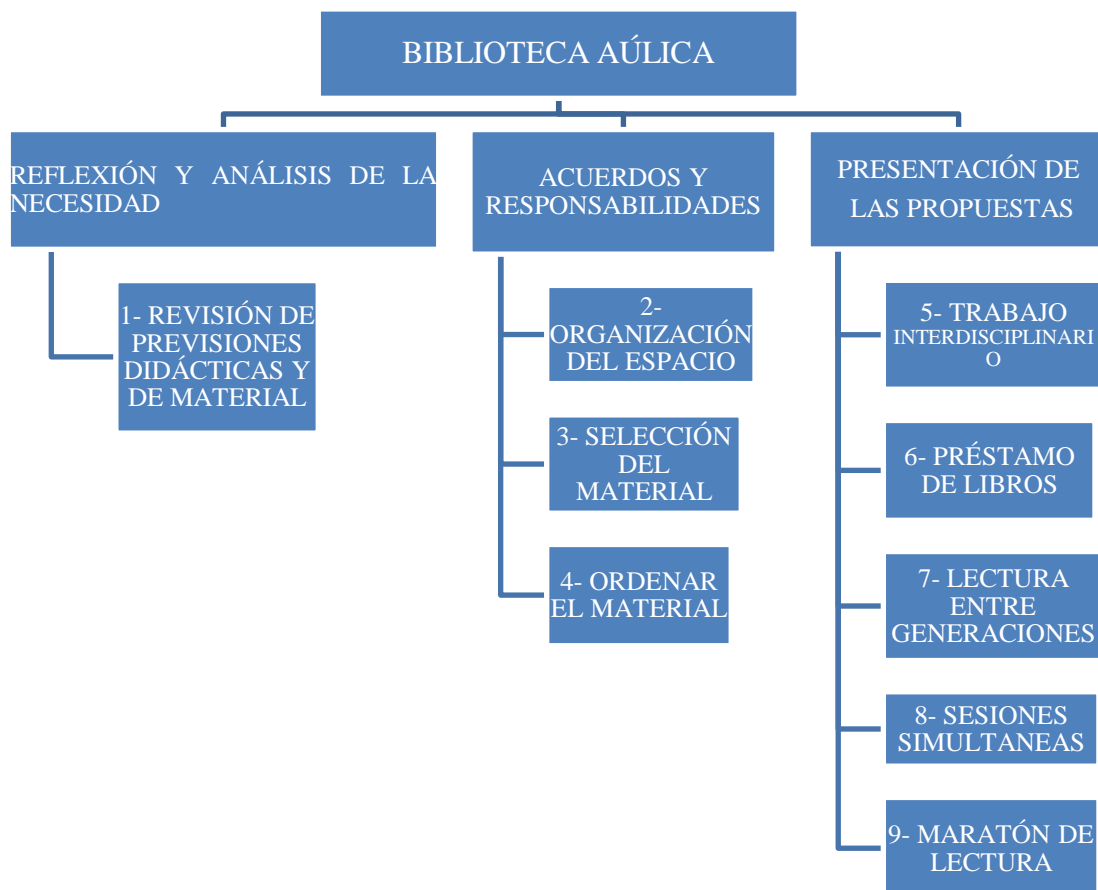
BIBLIOTECA AÚLICA

REFLEXIÓN Y ANÁLISIS DE LA NECESIDAD

1- REVISIÓN DE PREVISIONES DIDÁCTICAS Y DE MATERIAL

ACUERDOS Y RESPONSABILIDADES

2- ORGANIZACIÓN DEL ESPACIO

3- SELECCIÓN DEL MATERIAL

4- ORDENAR EL MATERIAL

PRESENTACIÓN DE LAS PROPUESTAS

5- TRABAJO INTERDISCIPLINARIO

6- PRÉSTAMO DE LIBROS

7- LECTURA ENTRE GENERACIONES

8- SESIONES SIMULTANEAS

9- MARATÓN DE LECTURA